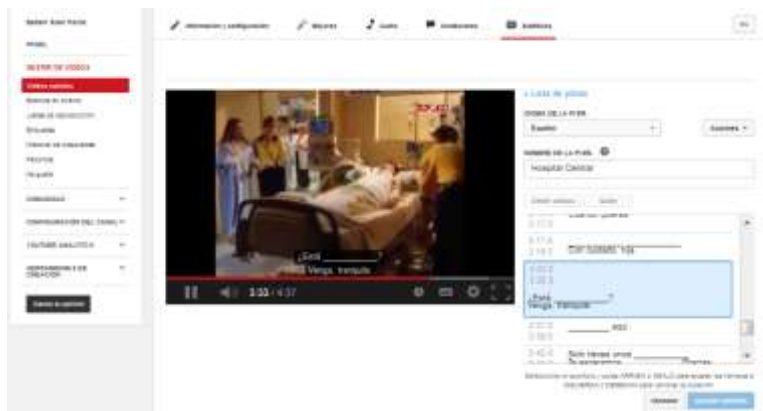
Información y configuración

Mejoras

Audio

Anotaciones

Subtítulos

PANEL

GESTOR DE VIDEOS

Vídeos subidos

Listas de reproducción

COMUNIDAD

CONFIGURACIÓN DEL CANAL

YOUTUBE ANALYTICS

HERRAMIENTAS DE CREACIÓN

Enviar comentarios

« Lista de pistas

IDIOMA DE LA PISTA

Español

NOMBRE DE LA PISTA

Hospital Central

¿Está _______

Venga, tranquila.

3:33 / 4:37

Con cuidado, tres

¿Está _______

Venga, tranquila.

_______ aquí.

Sólo tienes unos _______

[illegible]